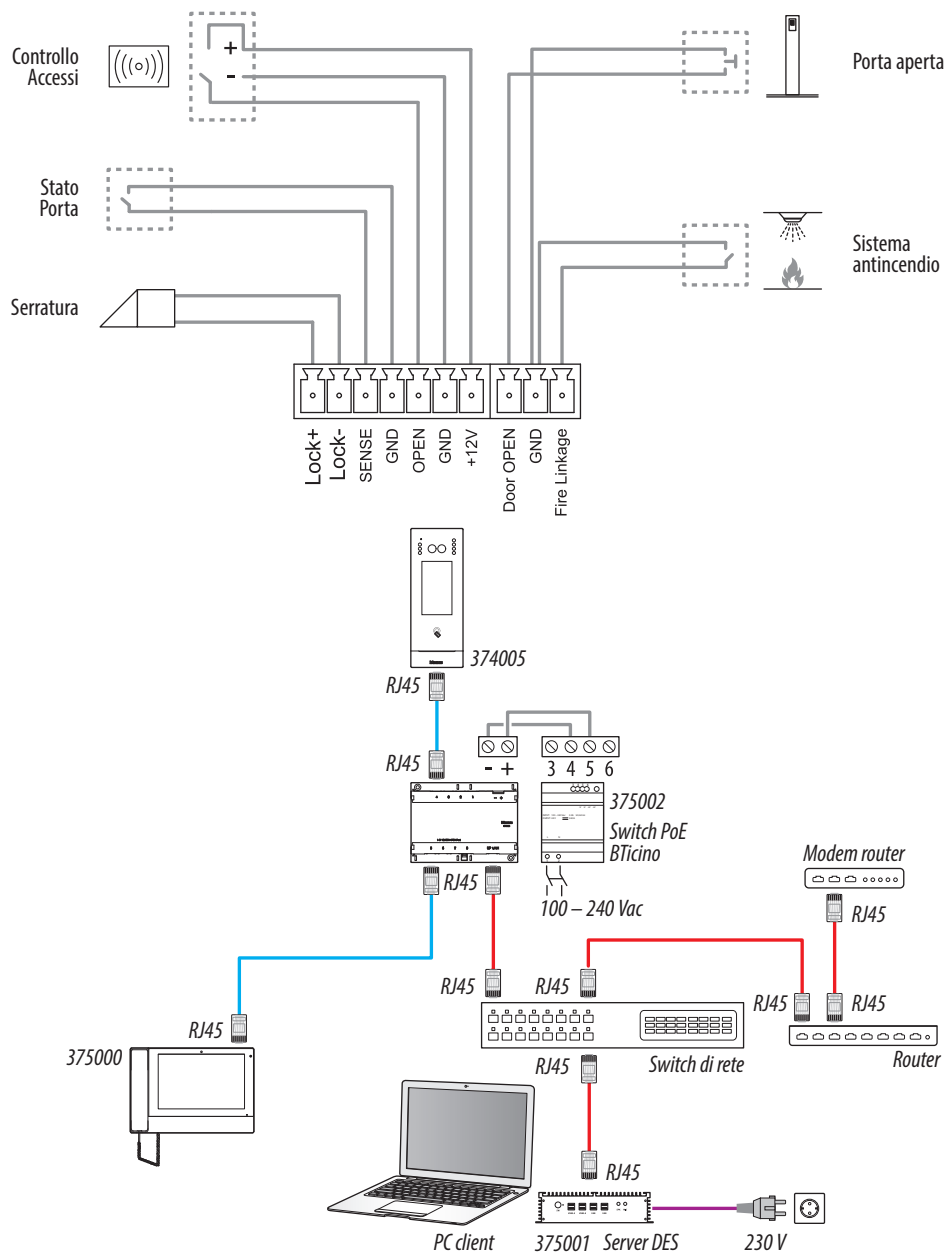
Controllo Accessi

+
-

Porta aperta

Stato Porta

Sistema antincendio

Serratura

Lock+
Lock-
SENSE
GND
OPEN
GND
+12V
Door OPEN
GND
Fire Linkage

374005

RJ45

RJ45

- +

3 4 5 6

375002
Switch PoE
BTicino

RJ45

100 – 240 Vac

Modem router

RJ45

RJ45

RJ45

RJ45

RJ45

RJ45

Switch di rete

Router

375000

RJ45

RJ45

PC client

375001 Server DES

230 V